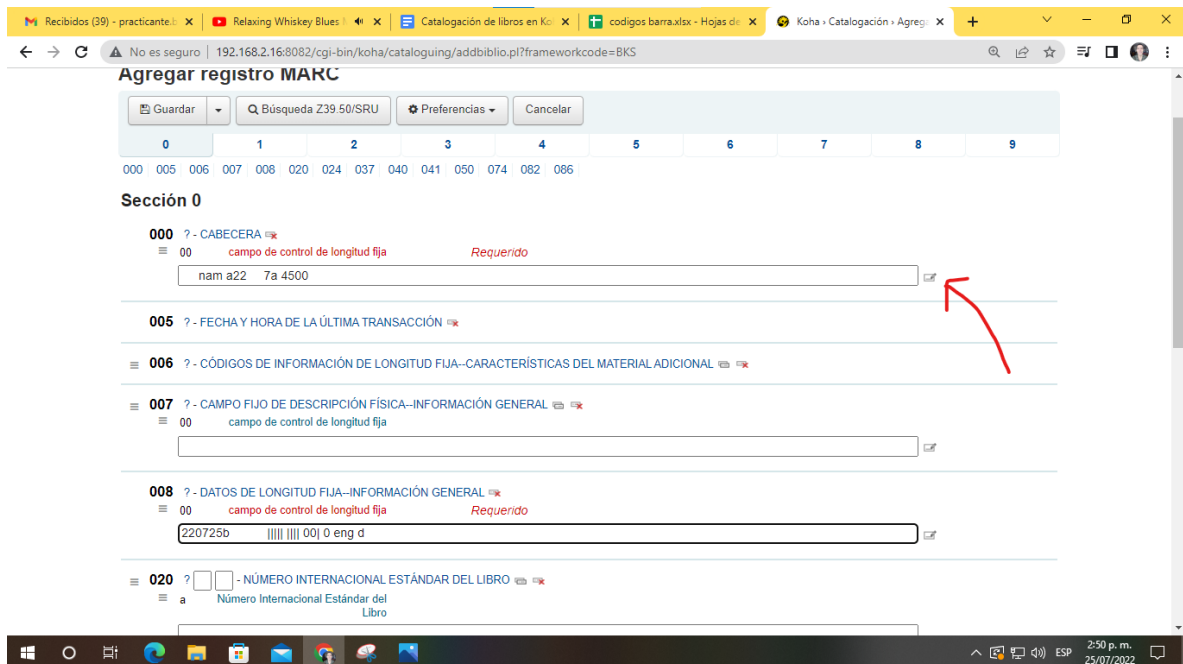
Recibidos (39) - practicante.b ×
Relaxing Whiskey Blues ×
Catalogación de libros en Ko ×
codigos barra.xlsx - Hojas de ×
Koha › Catalogación › Agreg ×
+

No es seguro | 192.168.2.16:8082/cgi-bin/koha/cataloguing/addbiblio.pl?frameworkcode=BKS

Agregar registro MARC

Guardar
Búsqueda Z39.50/SRU
Preferencias
Cancelar

| 0 | 1 | 2 | 3 | 4 | 5 | 6 | 7 | 8 | 9 |
|---|---|---|---|---|---|---|---|---|---|

000 005 006 007 008 020 024 037 040 041 050 074 082 086

Sección 0

000 ? - CABECERA
00 campo de control de longitud fija Requerido
nam a22 7a 4500

005 ? - FECHA Y HORA DE LA ÚLTIMA TRANSACCIÓN

006 ? - CÓDIGOS DE INFORMACIÓN DE LONGITUD FIJA--CARACTERÍSTICAS DEL MATERIAL ADICIONAL

007 ? - CAMPO FIJO DE DESCRIPCIÓN FÍSICA--INFORMACIÓN GENERAL
00 campo de control de longitud fija

008 ? - DATOS DE LONGITUD FIJA--INFORMACIÓN GENERAL
00 campo de control de longitud fija Requerido
220725b ||||| |||| 00| 0 eng d

020 ? - NÚMERO INTERNACIONAL ESTÁNDAR DEL LIBRO
a Número Internacional Estándar del Libro

ESP 2:50 p. m. 25/07/2022